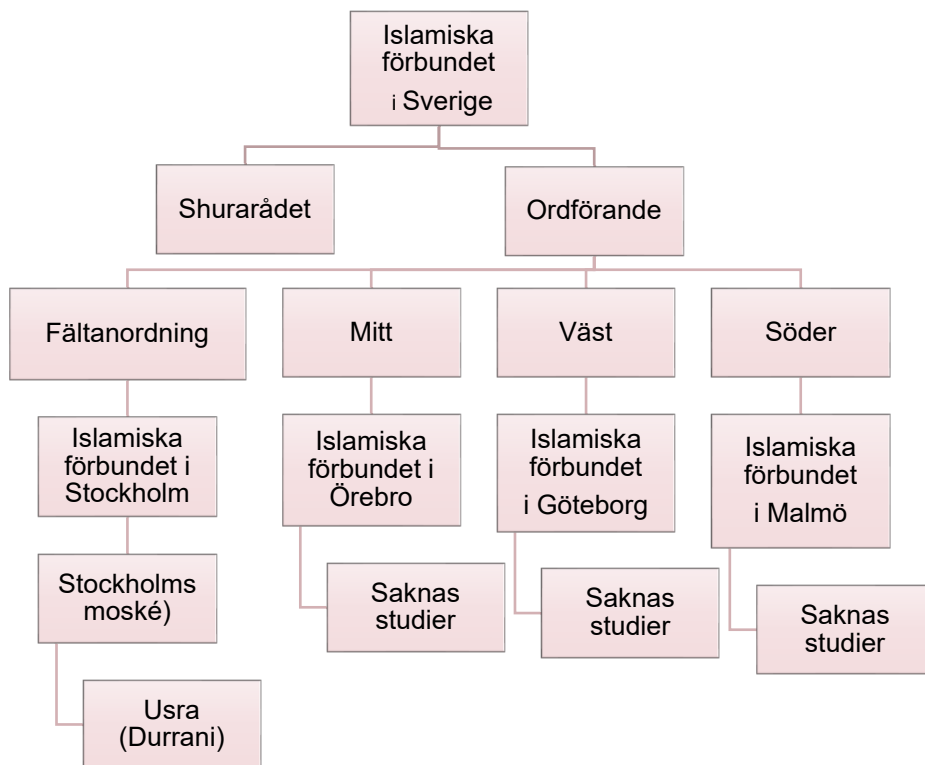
Islamiska förbundet i Sverige

Shurarådet

Ordförande

Fältanordning

Islamiska förbundet i Stockholm

Stockholms moské)

Usra (Durrani)

Mitt

Islamiska förbundet i Örebro

Saknas studier

Väst

Islamiska förbundet i Göteborg

Saknas studier

Söder

Islamiska förbundet i Malmö

Saknas studier